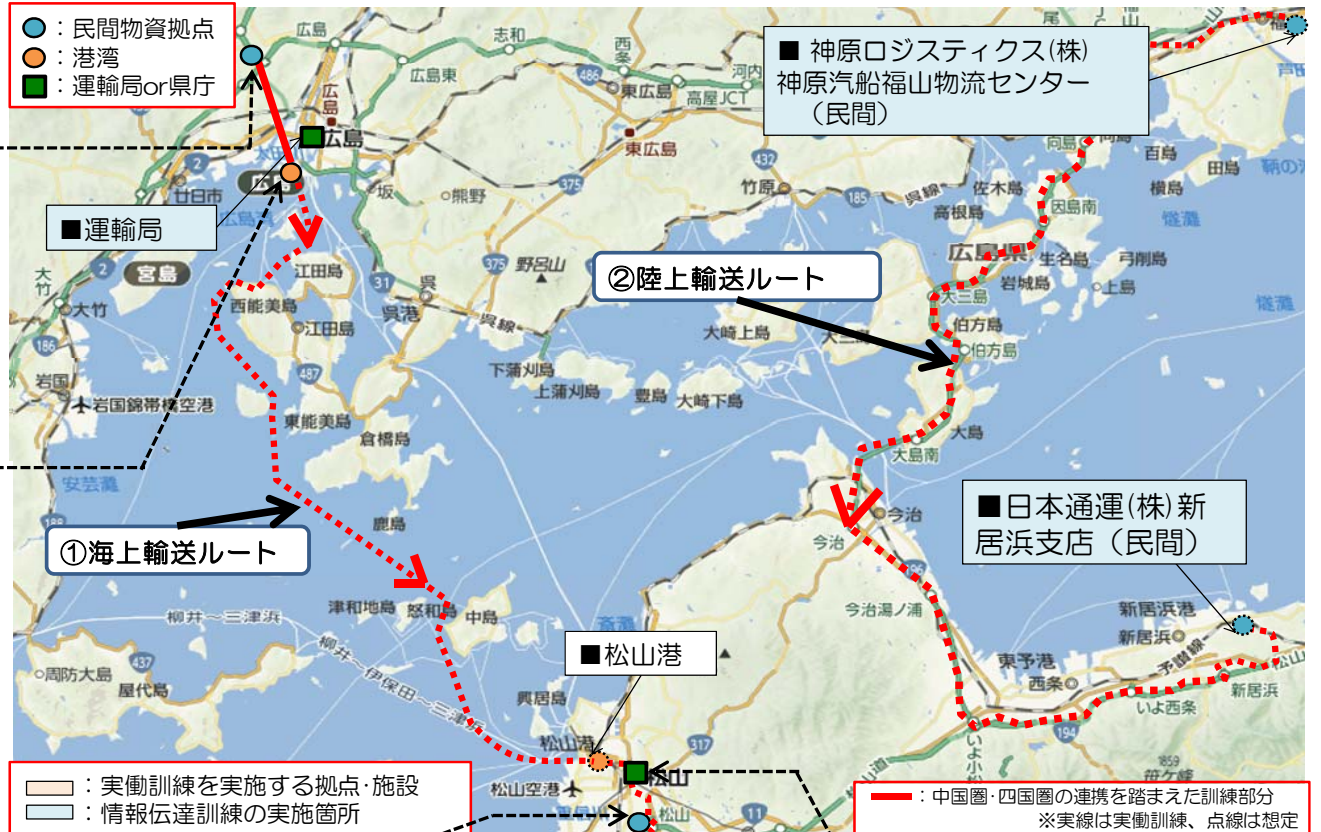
：民間物資拠点
：港湾
：運輸局or県庁

■ 神原ロジスティクス(株)
神原汽船福山物流センター
（民間）

■運輸局

②陸上輸送ルート

■日本通運(株)新居浜支店（民間）

①海上輸送ルート

■松山港

：実働訓練を実施する拠点･施設
：情報伝達訓練の実施箇所

：中国圏･四国圏の連携を踏まえた訓練部分
※実線は実働訓練、点線は想定

広島
志和
西条
河内
広島東
東広島
高屋JCT
広島
東広島
廿日市
熊野
竹原
呉線
佐木島
向島
百島
横島
田島
因島南
高根島
生名島
弓削島
広島県
岩城島
上島
宮島
江田島
野呂山
大竹
西能美島
江田島
呉
呉港
大三島
伯方島
伯方島
岩国
大崎上島
下蒲刈島
上蒲刈島
豊島
大崎下島
岩国錦帯橋空港
東能美島
倉橋島
大島
大島南
安芸灘
今治
今治
鹿島
今治湯ノ浦
津和地島
怒和島
中島
柳井～三津浜
新居浜港
新居浜
東予港
予讃線
周防大島
屋代島
西条
新居浜
いよ西条
興居島
松山港
松山空港
松山